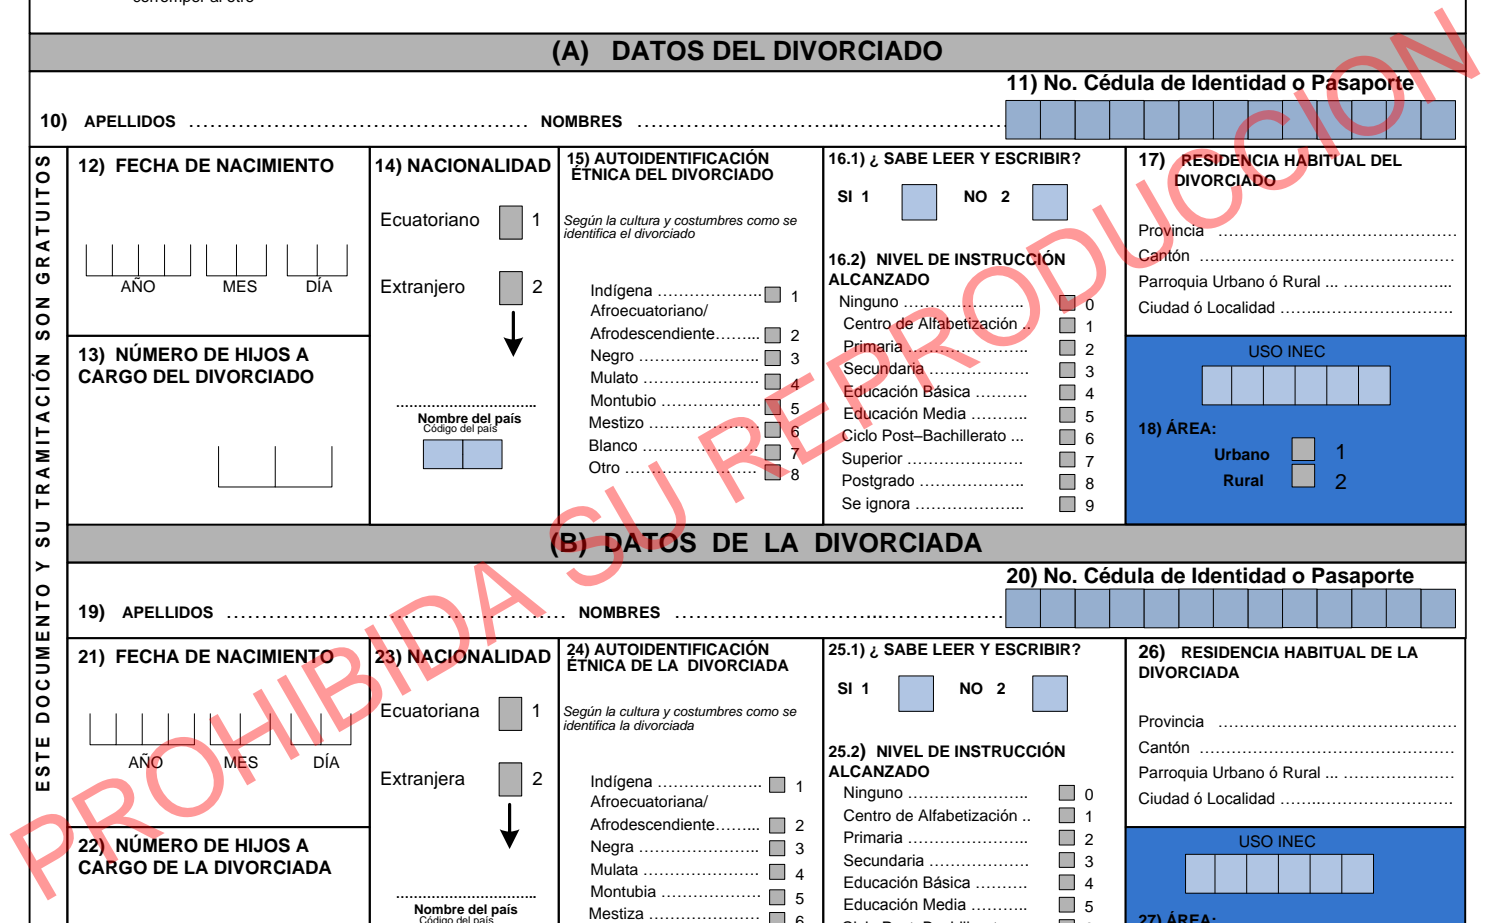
corromper al otro

(A) DATOS DEL DIVORCIADO

10) APELLIDOS ........................................................ NOMBRES ........................................................

11) No. Cédula de Identidad o Pasaporte

ESTE DOCUMENTO Y SU TRAMITACIÓN SON GRATUITOS

12) FECHA DE NACIMIENTO

AÑO MES DÍA

13) NÚMERO DE HIJOS A CARGO DEL DIVORCIADO

14) NACIONALIDAD

Ecuatoriano 1

Extranjero 2

Nombre del país
Código del país

15) AUTOIDENTIFICACIÓN ÉTNICA DEL DIVORCIADO

Según la cultura y costumbres como se identifica el divorciado

Indígena .................... 1
Afroecuatoriano/
Afrodescendiente......... 2
Negro .................... 3
Mulato .................... 4
Montubio .................... 5
Mestizo .................... 6
Blanco .................... 7
Otro .................... 8

16.1) ¿ SABE LEER Y ESCRIBIR?

SI 1 NO 2

16.2) NIVEL DE INSTRUCCIÓN ALCANZADO

Ninguno .................... 0
Centro de Alfabetización .. 1
Primaria .................... 2
Secundaria .................... 3
Educación Básica .......... 4
Educación Media .......... 5
Ciclo Post–Bachillerato ... 6
Superior .................... 7
Postgrado .................... 8
Se ignora .................... 9

17) RESIDENCIA HABITUAL DEL DIVORCIADO

Provincia ....................
Cantón ....................
Parroquia Urbano ó Rural ... ....................
Ciudad ó Localidad ....................

USO INEC

18) ÁREA:
Urbano 1
Rural 2

(B) DATOS DE LA DIVORCIADA

19) APELLIDOS ........................................................ NOMBRES ........................................................

20) No. Cédula de Identidad o Pasaporte

21) FECHA DE NACIMIENTO

AÑO MES DÍA

22) NÚMERO DE HIJOS A CARGO DE LA DIVORCIADA

23) NACIONALIDAD

Ecuatoriana 1

Extranjera 2

Nombre del país
Código del país

24) AUTOIDENTIFICACIÓN ÉTNICA DE LA DIVORCIADA

Según la cultura y costumbres como se identifica la divorciada

Indígena .................... 1
Afroecuatoriana/
Afrodescendiente......... 2
Negra .................... 3
Mulata .................... 4
Montubia .................... 5
Mestiza .................... 6

25.1) ¿ SABE LEER Y ESCRIBIR?

SI 1 NO 2

25.2) NIVEL DE INSTRUCCIÓN ALCANZADO

Ninguno .................... 0
Centro de Alfabetización .. 1
Primaria .................... 2
Secundaria .................... 3
Educación Básica .......... 4
Educación Media .......... 5
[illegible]

26) RESIDENCIA HABITUAL DE LA DIVORCIADA

Provincia ....................
Cantón ....................
Parroquia Urbano ó Rural ... ....................
Ciudad ó Localidad ....................

USO INEC

27) ÁREA:

PROHIBIDA SU REPRODUCCION